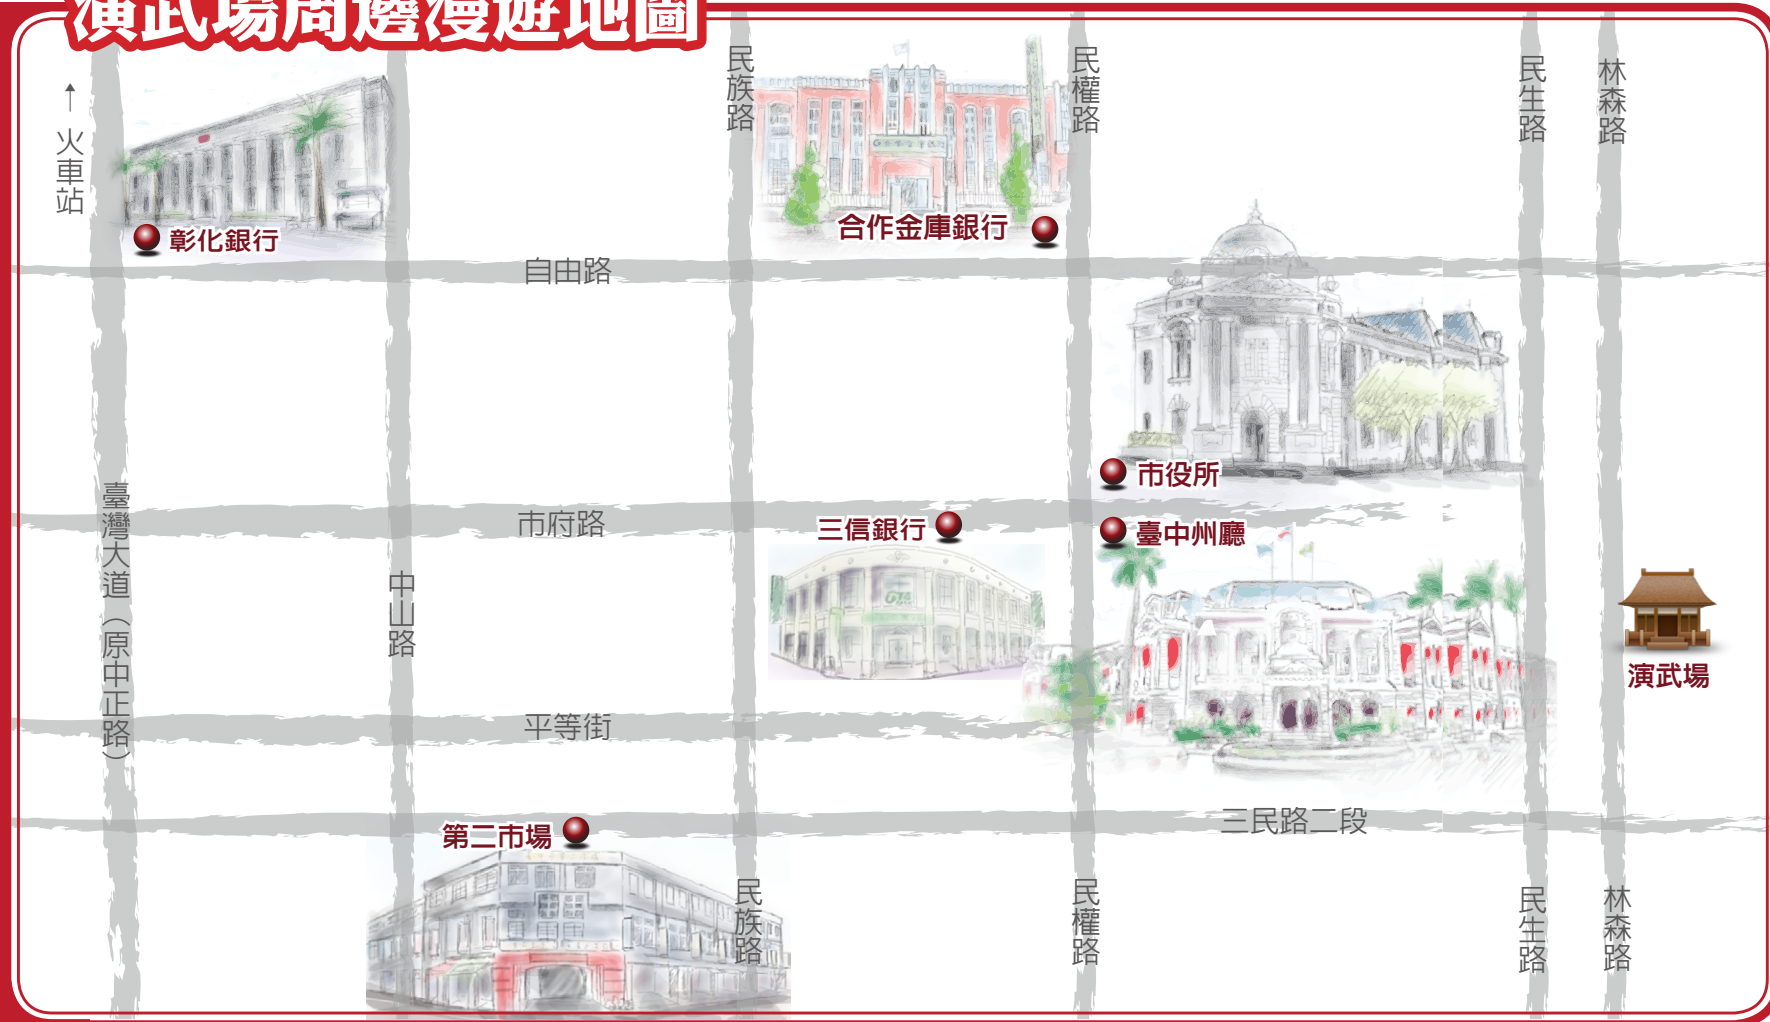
演武場周邊漫遊地圖

↑
火車站

彰化銀行

民族路

合作金庫銀行

民權路

民生路

林森路

自由路

市役所

臺灣大道(原中正路)

市府路

三信銀行

臺中州廳

中山路

演武場

平等街

三民路二段

第二市場

民族路

民權路

民生路

林森路